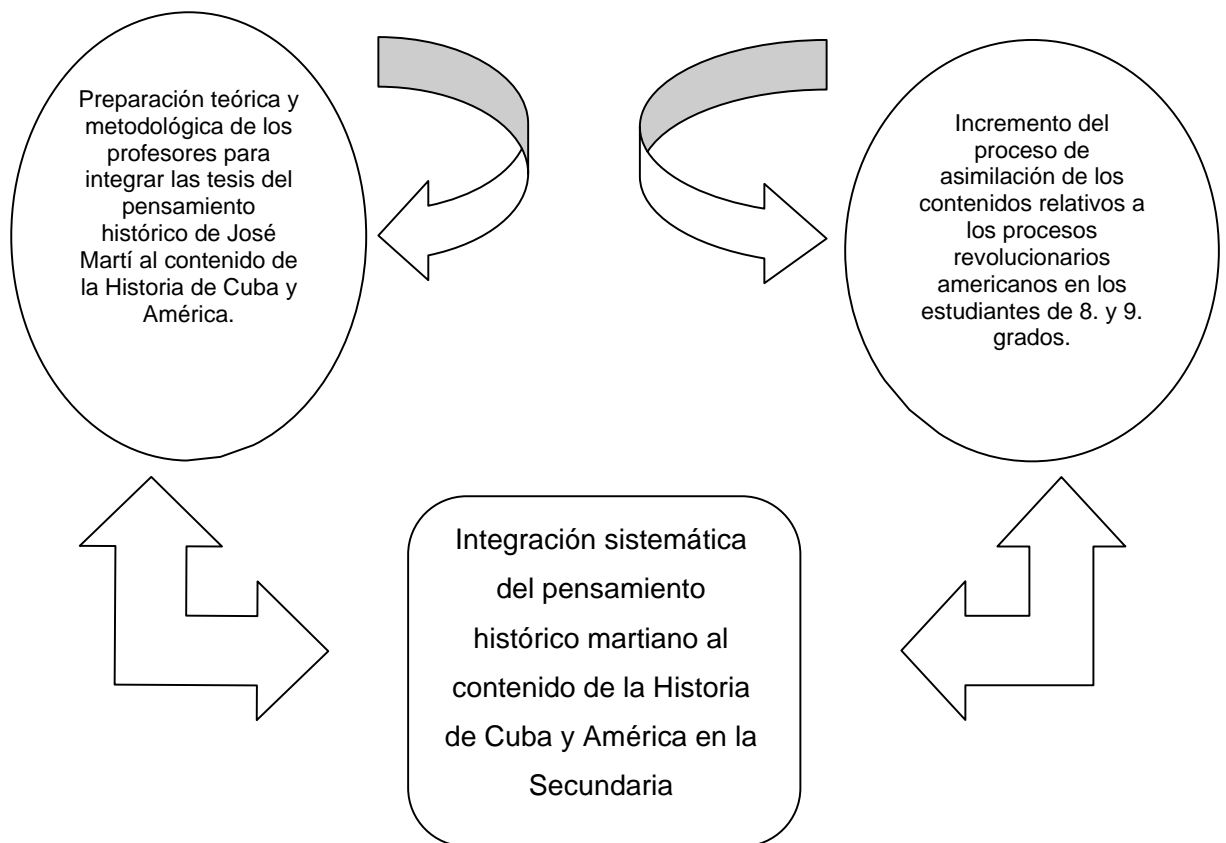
Preparación teórica y metodológica de los profesores para integrar las tesis del pensamiento histórico de José Martí al contenido de la Historia de Cuba y América.

Incremento del proceso de asimilación de los contenidos relativos a los procesos revolucionarios americanos en los estudiantes de 8. y 9. grados.

Integración sistemática del pensamiento histórico martiano al contenido de la Historia de Cuba y América en la Secundaria